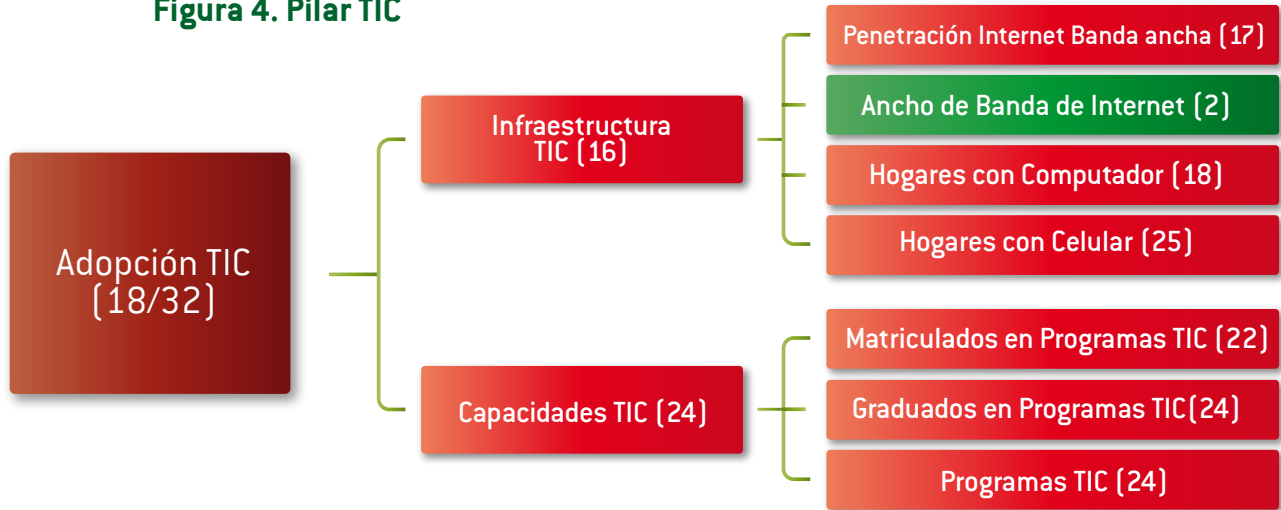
Figura 4. Pilar TIC

Adopción TIC (18/32)

Infraestructura TIC (16)

Capacidades TIC (24)

Penetración Internet Banda ancha (17)

Ancho de Banda de Internet (2)

Hogares con Computador (18)

Hogares con Celular (25)

Matriculados en Programas TIC (22)

Graduados en Programas TIC(24)

Programas TIC (24)